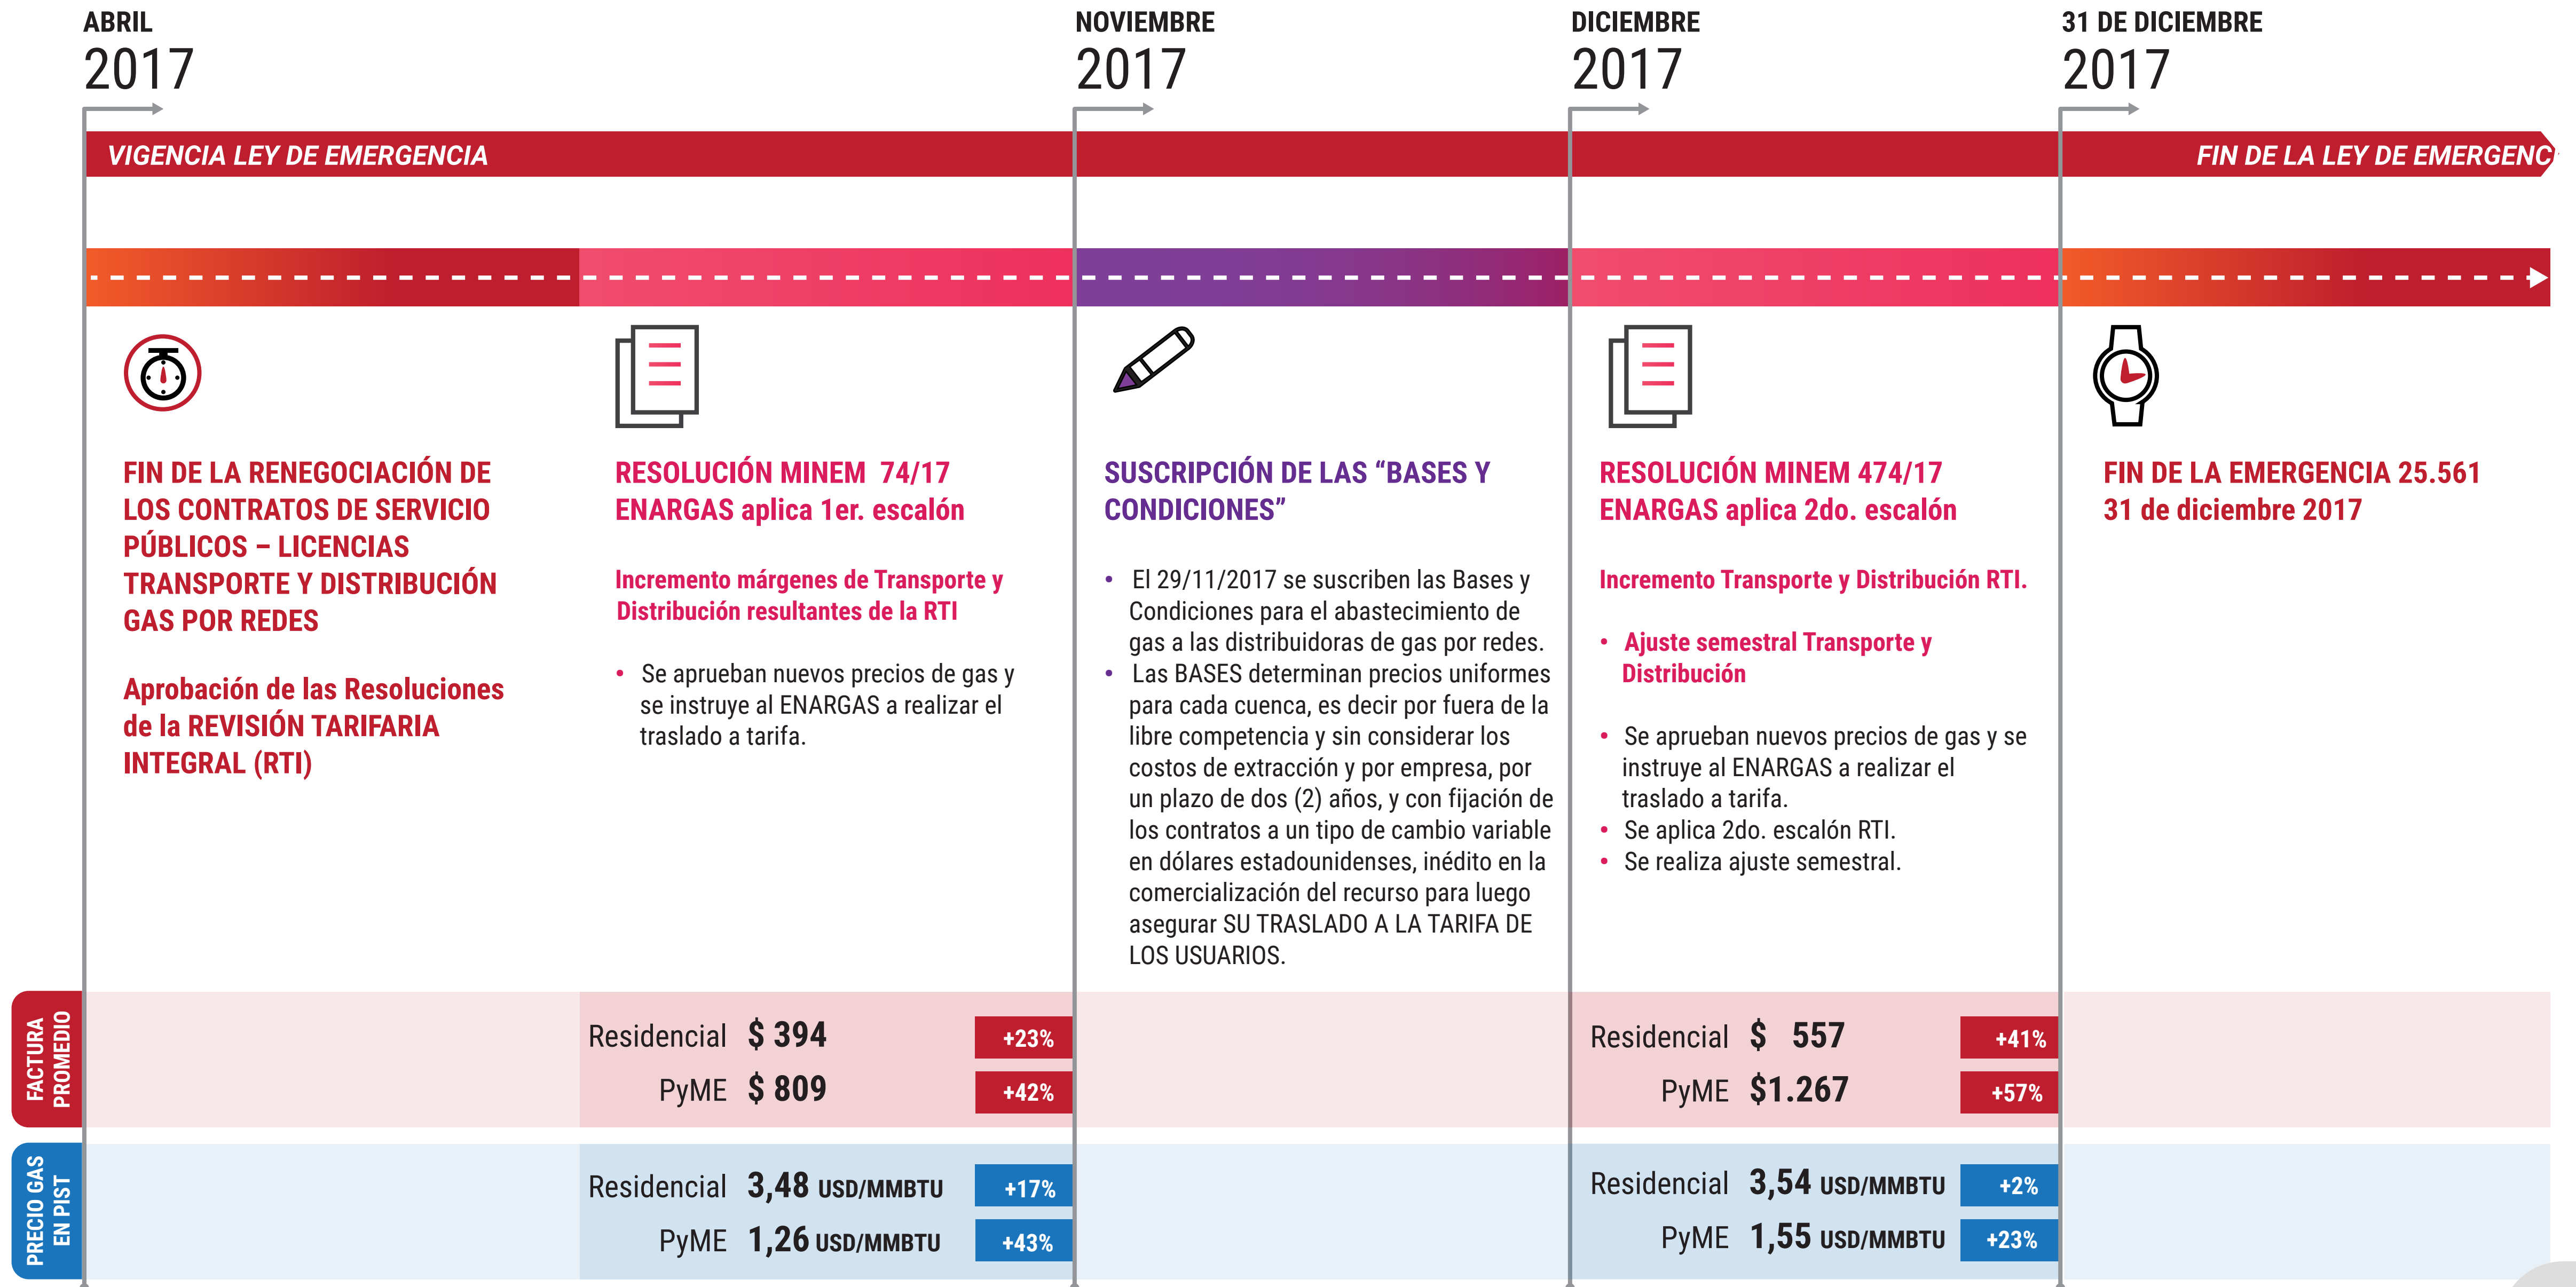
ABRIL
2017

NOVIEMBRE
2017

DICIEMBRE
2017

31 DE DICIEMBRE
2017

VIGENCIA LEY DE EMERGENCIA

FIN DE LA LEY DE EMERGENC

FIN DE LA RENEGOCIACIÓN DE LOS CONTRATOS DE SERVICIO PÚBLICOS – LICENCIAS TRANSPORTE Y DISTRIBUCIÓN GAS POR REDES

Aprobación de las Resoluciones de la REVISIÓN TARIFARIA INTEGRAL (RTI)

RESOLUCIÓN MINEM 74/17
ENARGAS aplica 1er. escalón

Incremento márgenes de Transporte y Distribución resultantes de la RTI

• Se aprueban nuevos precios de gas y se instruye al ENARGAS a realizar el traslado a tarifa.

SUSCRIPCIÓN DE LAS “BASES Y CONDICIONES”

• El 29/11/2017 se suscriben las Bases y Condiciones para el abastecimiento de gas a las distribuidoras de gas por redes.
• Las BASES determinan precios uniformes para cada cuenca, es decir por fuera de la libre competencia y sin considerar los costos de extracción y por empresa, por un plazo de dos (2) años, y con fijación de los contratos a un tipo de cambio variable en dólares estadounidenses, inédito en la comercialización del recurso para luego asegurar SU TRASLADO A LA TARIFA DE LOS USUARIOS.

RESOLUCIÓN MINEM 474/17
ENARGAS aplica 2do. escalón

Incremento Transporte y Distribución RTI.

• Ajuste semestral Transporte y Distribución

• Se aprueban nuevos precios de gas y se instruye al ENARGAS a realizar el traslado a tarifa.
• Se aplica 2do. escalón RTI.
• Se realiza ajuste semestral.

FIN DE LA EMERGENCIA 25.561
31 de diciembre 2017

FACTURA PROMEDIO

Residencial $ 394 +23%
PyME $ 809 +42%

Residencial $ 557 +41%
PyME $1.267 +57%

PRECIO GAS EN PIST

Residencial 3,48 USD/MMBTU +17%
PyME 1,26 USD/MMBTU +43%

Residencial 3,54 USD/MMBTU +2%
PyME 1,55 USD/MMBTU +23%